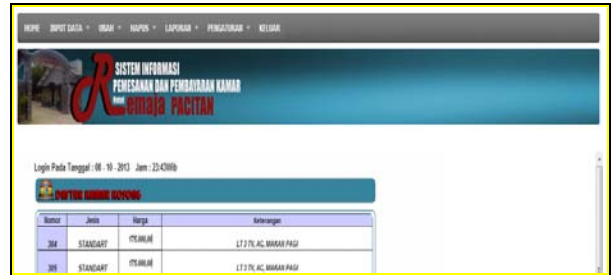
HOME INPUT DATA ▾ UBAH ▾ HAPUS ▾ LAPORAN ▾ PENGATURAN ▾ KELUAR

SISTEM INFORMASI
PEMESANAN DAN PEMBAYARAN KAMAR
Hotel
Remaja PACITAN

Login Pada Tanggal : 08 - 10 - 2013 Jam : 23:47WIb

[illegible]

| Nomor | Jenis | Harga | Keterangan |
|---|---|---|---|
| 304 | STANDART | 175.000,00 | LT 3 TV, AC, MAKAN PAGI |
| 305 | STANDART | 175.000,00 | LT 3 TV, AC, MAKAN PAGI |